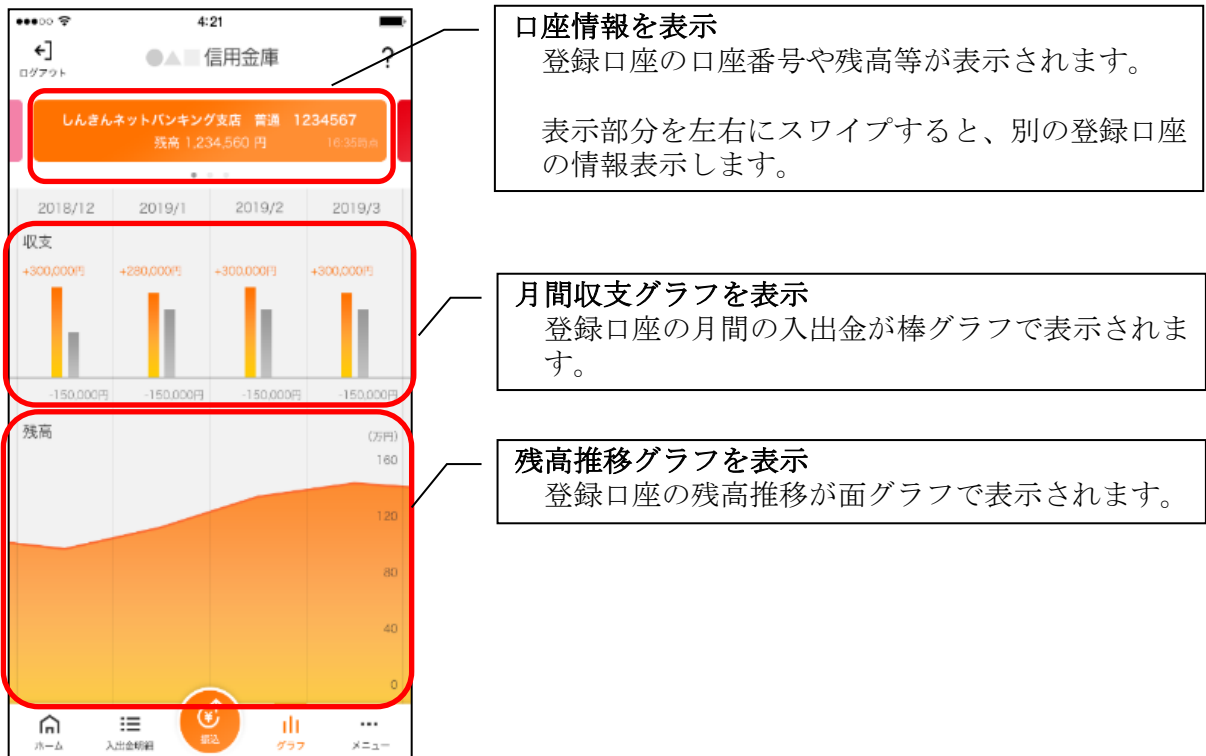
4:21

ログアウト

●▲■信用金庫

?

しんきんネットバンキング支店 普通 1234567

残高 1,234,560 円 16:35時点

2018/12 2019/1 2019/2 2019/3

収支

+300,000円 +280,000円 +300,000円 +300,000円

-150,000円 -150,000円 -150,000円 -150,000円

残高

(万円)

160

120

80

40

0

ホーム 入出金明細 振込 グラフ メニュー

口座情報を表示
登録口座の口座番号や残高等が表示されます。

表示部分を左右にスワイプすると、別の登録口座の情報表示します。

月間収支グラフを表示
登録口座の月間の入出金が棒グラフで表示されます。

残高推移グラフを表示
登録口座の残高推移が面グラフで表示されます。